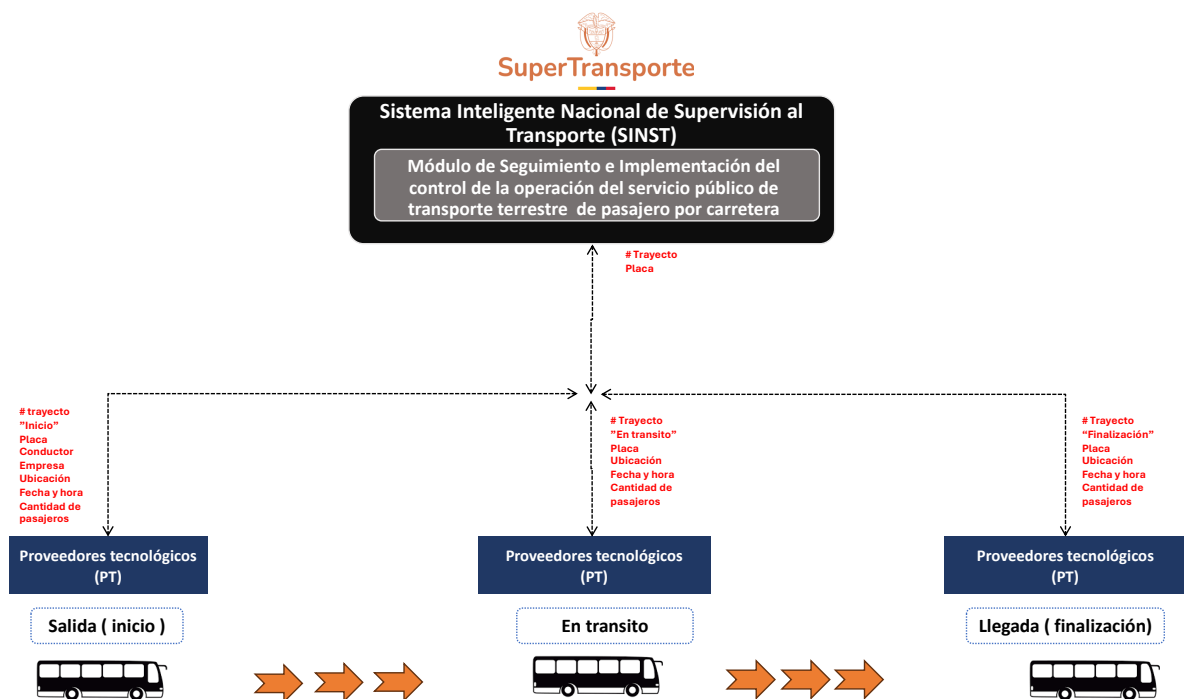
SuperTransporte

Sistema Inteligente Nacional de Supervisión al Transporte (SINST)

Módulo de Seguimiento e Implementación del control de la operación del servicio público de transporte terrestre de pasajero por carretera

# Trayecto
Placa

# trayecto
”Inicio”
Placa
Conductor
Empresa
Ubicación
Fecha y hora
Cantidad de pasajeros

# Trayecto
”En transito”
Placa
Ubicación
Fecha y hora
Cantidad de pasajeros

# Trayecto
“Finalización”
Placa
Ubicación
Fecha y hora
Cantidad de pasajeros

Proveedores tecnológicos (PT)

Salida ( inicio )

Proveedores tecnológicos (PT)

En transito

Proveedores tecnológicos (PT)

Llegada ( finalización)